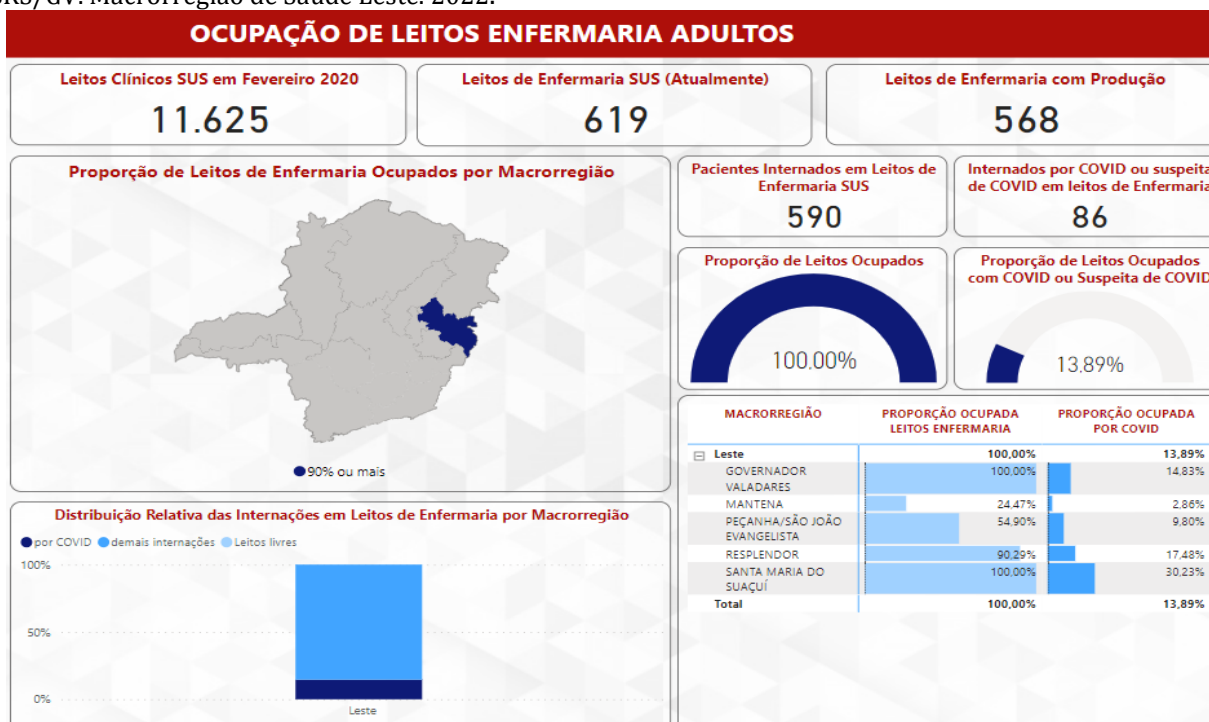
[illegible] Macrorregião de Saúde Leste. 2022.

OCUPAÇÃO DE LEITOS ENFERMARIA ADULTOS

Leitos Clínicos SUS em Fevereiro 2020
11.625

Leitos de Enfermaria SUS (Atualmente)
619

Leitos de Enfermaria com Produção
568

Proporção de Leitos de Enfermaria Ocupados por Macrorregião

90% ou mais

Pacientes Internados em Leitos de Enfermaria SUS
590

Internados por COVID ou suspeita de COVID em leitos de Enfermaria
86

Proporção de Leitos Ocupados
100,00%

Proporção de Leitos Ocupados com COVID ou Suspeita de COVID
13,89%

| MACRORREGIÃO | PROPORÇÃO OCUPADA LEITOS ENFERMARIA | PROPORÇÃO OCUPADA POR COVID |
|---|---|---|
| ⊟ Leste | 100,00% | 13,89% |
| GOVERNADOR VALADARES | 100,00% | 14,83% |
| MANTENA | 24,47% | 2,86% |
| PEÇANHA/SÃO JOÃO EVANGELISTA | 54,90% | 9,80% |
| RESPLENDOR | 90,29% | 17,48% |
| SANTA MARIA DO SUAÇUÍ | 100,00% | 30,23% |
| Total | 100,00% | 13,89% |

Distribuição Relativa das Internações em Leitos de Enfermaria por Macrorregião

por COVID demais internações Leitos livres

100%
50%
0%
Leste